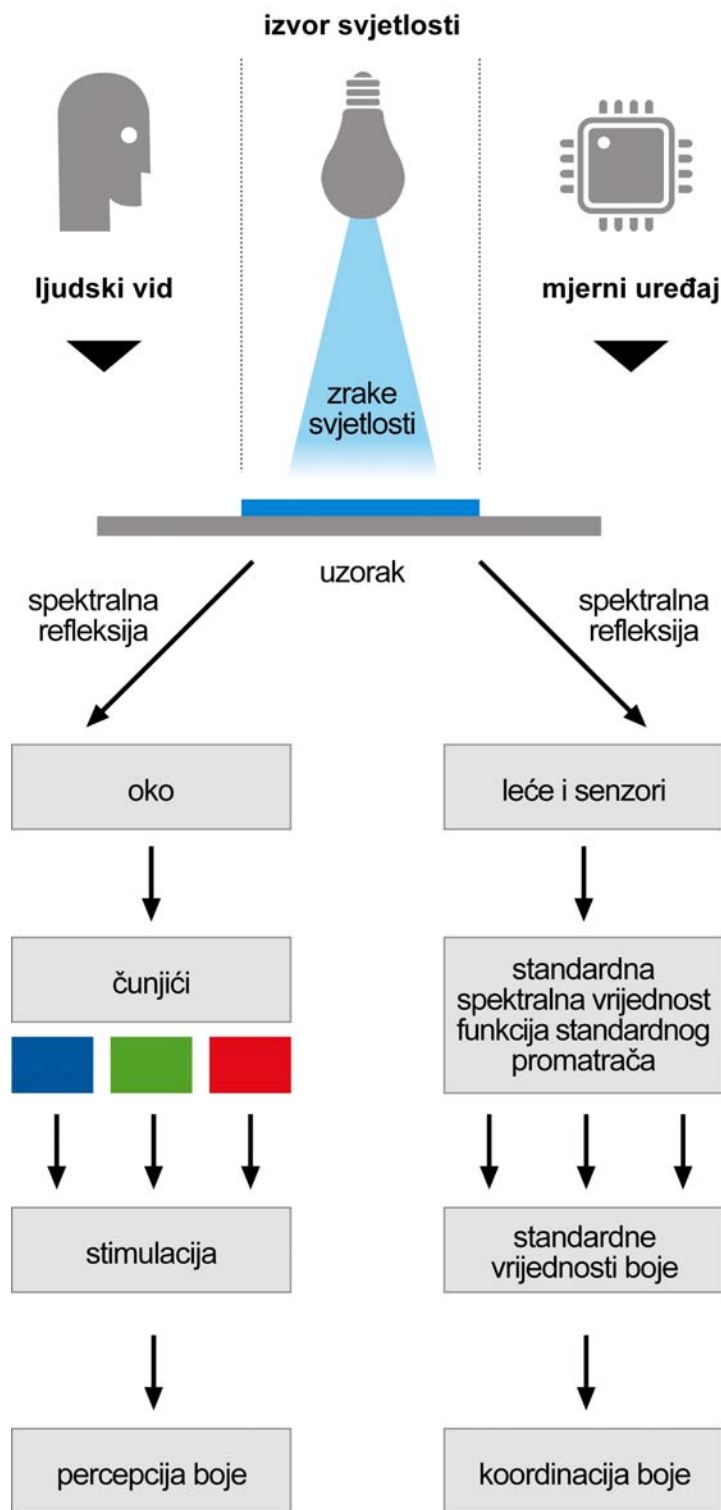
izvor svjetlosti

ljudski vid

mjerni uređaj

zrake svjetlosti

uzorak

spektralna refleksija

spektralna refleksija

oko

leće i senzori

čunjići

standardna spektralna vrijednost funkcija standardnog promatrača

stimulacija

standardne vrijednosti boje

percepcija boje

koordinacija boje